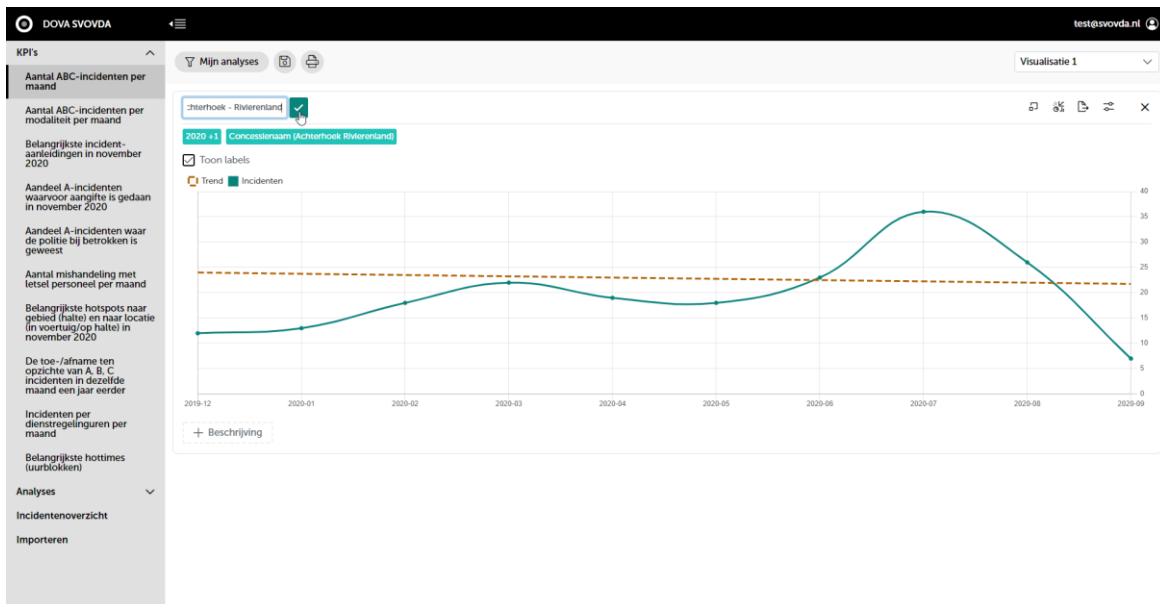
DOVA SVOVDA

test@svovda.nl

KPI's

Aantal ABC-incidenten per maand

Aantal ABC-incidenten per modaliteit per maand

Belangrijkste incident-aanleidingen in november 2020

Aandeel A-incidenten waarvoor aangifte is gedaan in november 2020

Aandeel A-incidenten waar de politie bij betrokken is geweest

Aantal mishandeling met letsel personeel per maand

Belangrijkste hotspots naar gebied (halte) en naar locatie (in voertuig/op halte) in november 2020

De toe-/afname ten opzichte van A, B, C incidenten in dezelfde maand een jaar eerder

Incidenten per dienstregelinguren per maand

Belangrijkste hottimes (uurblokken)

Analyses

Incidentenoverzicht

Importeren

Mijn analyses

Visualisatie 1

:hterhoek - Rivierenland

2020 +1

Concessienaam (Achterhoek Rivierenland)

Toon labels

Trend Incidenten

40
35
30
25
20
15
10
5
0

2019-12 2020-01 2020-02 2020-03 2020-04 2020-05 2020-06 2020-07 2020-08 2020-09

+ Beschrijving